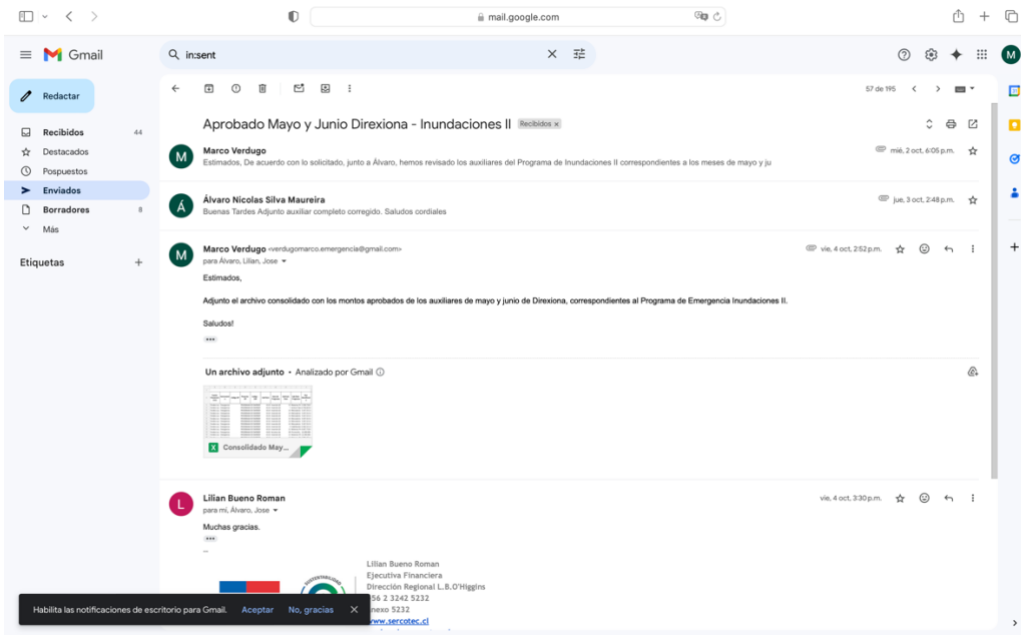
mail.google.com

Gmail

in:sent

M

Redactar

Recibidos 44
Destacados
Pospuestos
Enviados
Borradores 8
Más

Etiquetas +

57 de 195

Aprobado Mayo y Junio Direxiona - Inundaciones II Recibidos ×

Marco Verdugo
Estimados, De acuerdo con lo solicitado, junto a Álvaro, hemos revisado los auxiliares del Programa de Inundaciones II correspondientes a los meses de mayo y ju
mié, 2 oct, 6:05 p.m.

Álvaro Nicolas Silva Maureira
Buenas Tardes Adjunto auxiliar completo corregido. Saludos cordiales
jue, 3 oct, 2:48 p.m.

Marco Verdugo <verdugomarco.emergencia@gmail.com>
para Álvaro, Lilian, Jose
vie, 4 oct, 2:52 p.m.

Estimados,

Adjunto el archivo consolidado con los montos aprobados de los auxiliares de mayo y junio de Direxiona, correspondientes al Programa de Emergencia Inundaciones II.

Saludos!

Un archivo adjunto • Analizado por Gmail

Consolidado May...

Lilian Bueno Roman
para mí, Álvaro, Jose
vie, 4 oct, 3:30 p.m.

Muchas gracias.

--

Lilian Bueno Roman
Ejecutiva Financiera
Dirección Regional L.B.O'Higgins
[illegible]56 2 3242 5232
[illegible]nexo 5232
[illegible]w.sercotec.cl

Habilita las notificaciones de escritorio para Gmail. Aceptar No, gracias ×